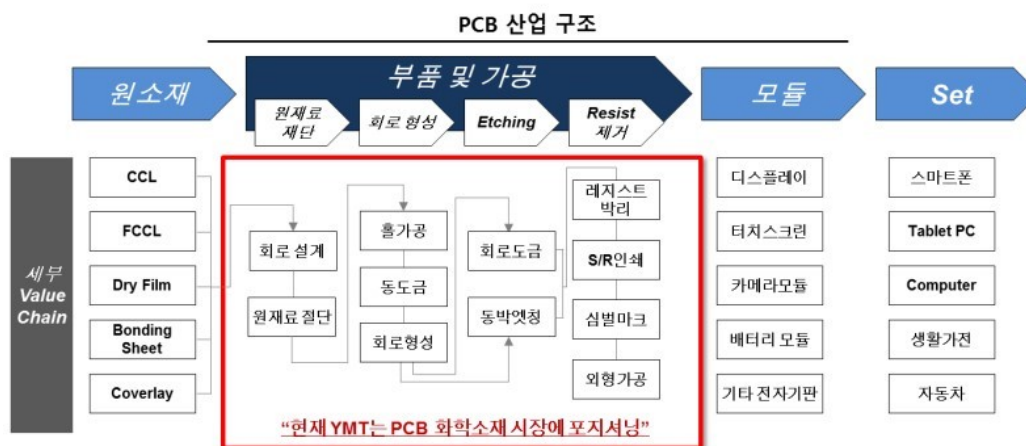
PCB 산업 구조

원소재

부품 및 가공

원재료 재단

회로 형성

Etching

Resist 제거

모듈

Set

세부 Value Chain

CCL

FCCL

Dry Film

Bonding Sheet

Coverlay

회로 설계

원재료 절단

홀가공

동도금

회로형성

회로도금

동박엣칭

레지스트 박리

S/R인쇄

심벌마크

외형가공

디스플레이

터치스크린

카메라모듈

배터리 모듈

기타 전자기판

스마트폰

Tablet PC

Computer

생활가전

자동차

"현재 YMT는 PCB 화학소재 시장에 포지셔닝"